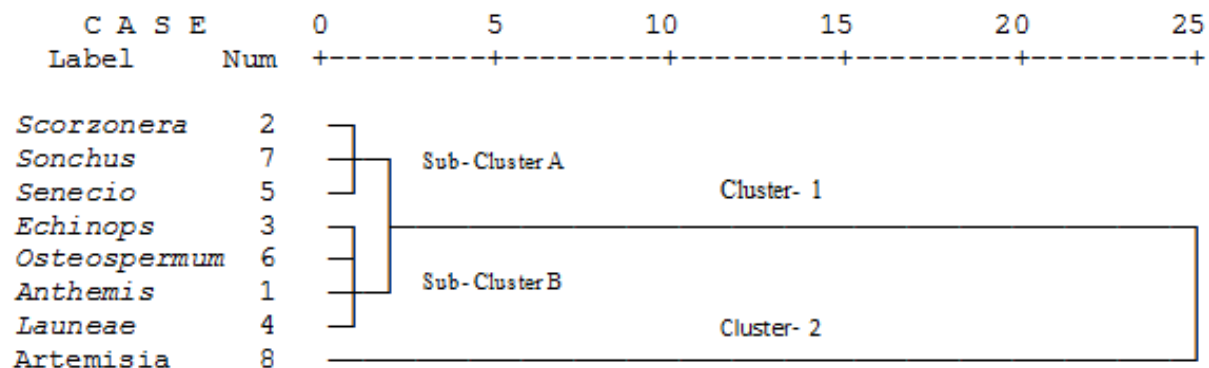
C A S E 0 5 10 15 20 25
Label Num +---------+---------+---------+---------+---------+

Scorzonera 2
Sonchus 7
Senecio 5
Echinops 3
Osteospermum 6
Anthemis 1
Launeae 4
Artemisia 8

Sub-Cluster A
Cluster- 1
Sub-Cluster B
Cluster- 2